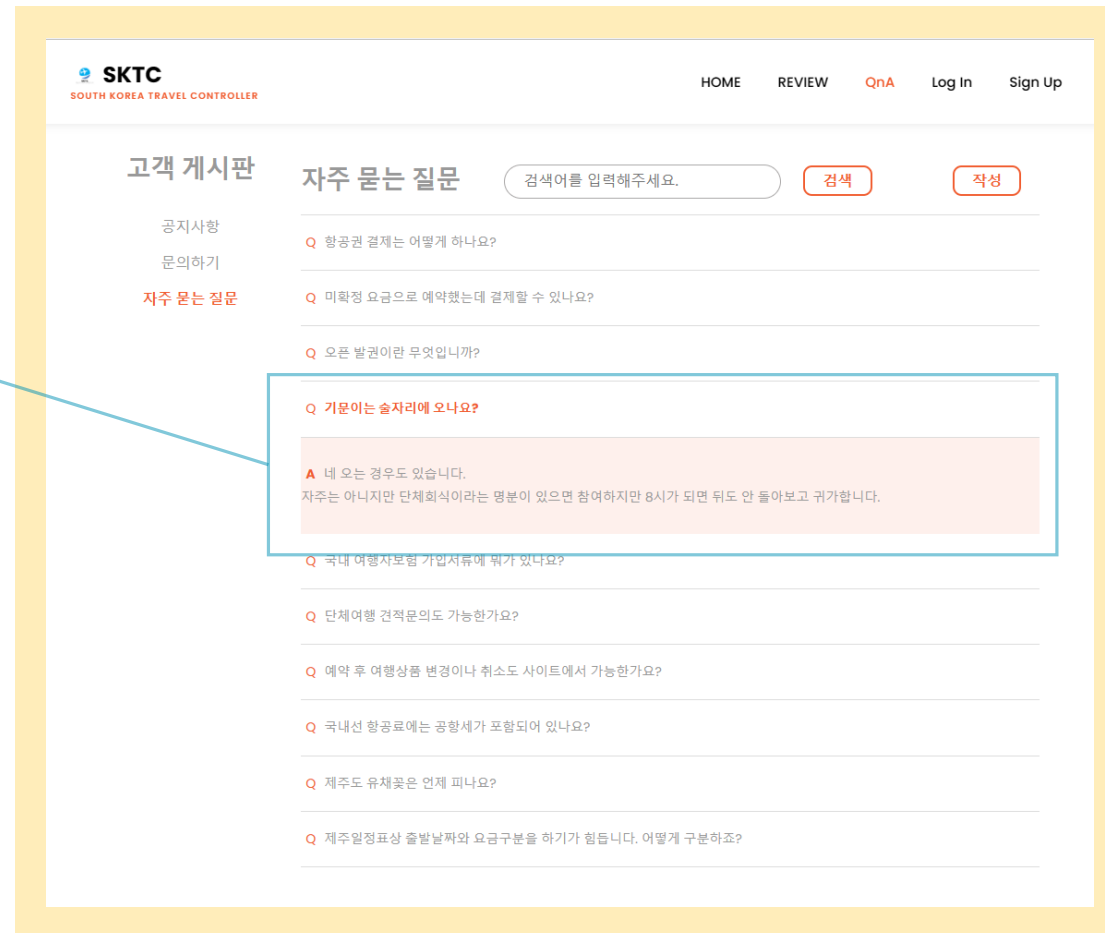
SKTC
SOUTH KOREA TRAVEL CONTROLLER

HOME REVIEW QnA Log In Sign Up

고객 게시판

공지사항
문의하기
자주 묻는 질문

자주 묻는 질문

검색어를 입력해주세요.

검색

작성

Q 항공권 결제는 어떻게 하나요?

Q 미확정 요금으로 예약했는데 결제할 수 있나요?

Q 오픈 발권이란 무엇입니까?

Q 기문이는 술자리에 오나요?

A 네 오는 경우도 있습니다.
자주는 아니지만 단체회식이라는 명분이 있으면 참여하지만 8시가 되면 뒤도 안 돌아보고 귀가합니다.

Q 국내 여행자보험 가입서류에 뭐가 있나요?

Q 단체여행 견적문의도 가능한가요?

Q 예약 후 여행상품 변경이나 취소도 사이트에서 가능한가요?

Q 국내선 항공료에는 공항세가 포함되어 있나요?

Q 제주도 유채꽃은 언제 피나요?

Q 제주일정표상 출발날짜와 요금구분을 하기가 힘듭니다. 어떻게 구분하죠?